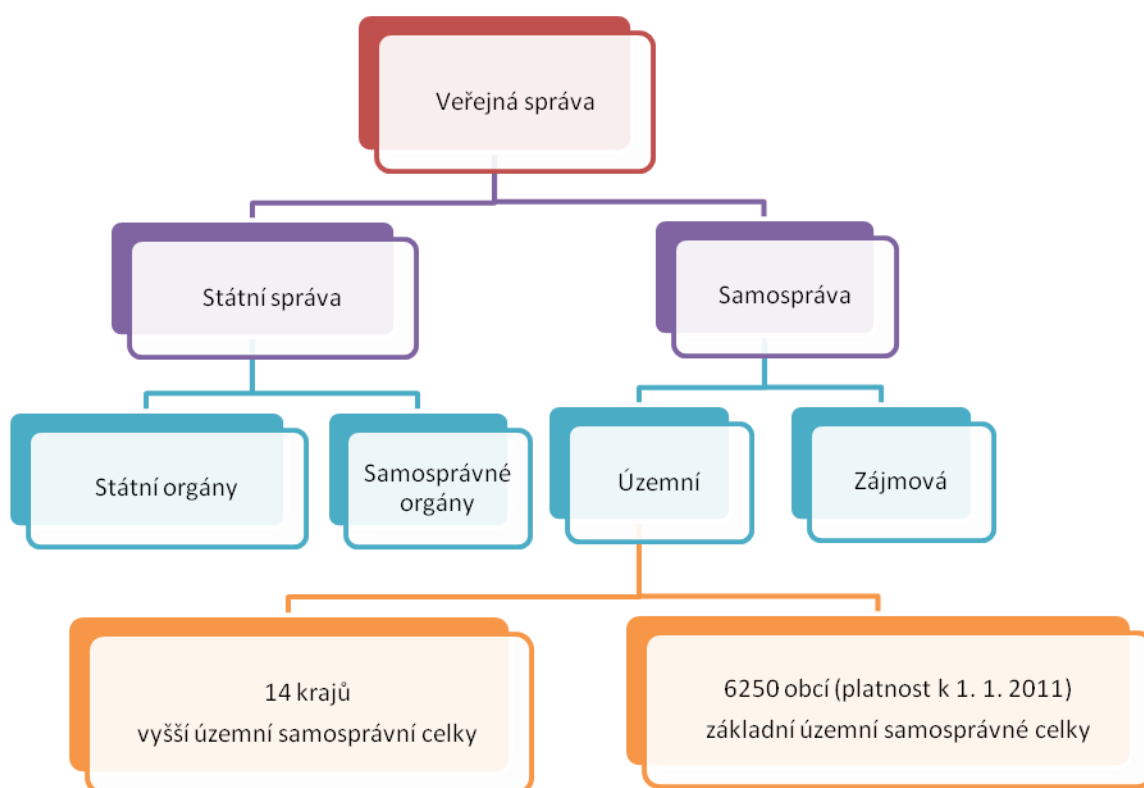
Veřejná správa

Státní správa

Samospráva

Státní orgány

Samosprávné orgány

Územní

Zájmová

14 krajů
vyšší územní samosprávní celky

6250 obcí (platnost k 1. 1. 2011)
základní územní samosprávné celky